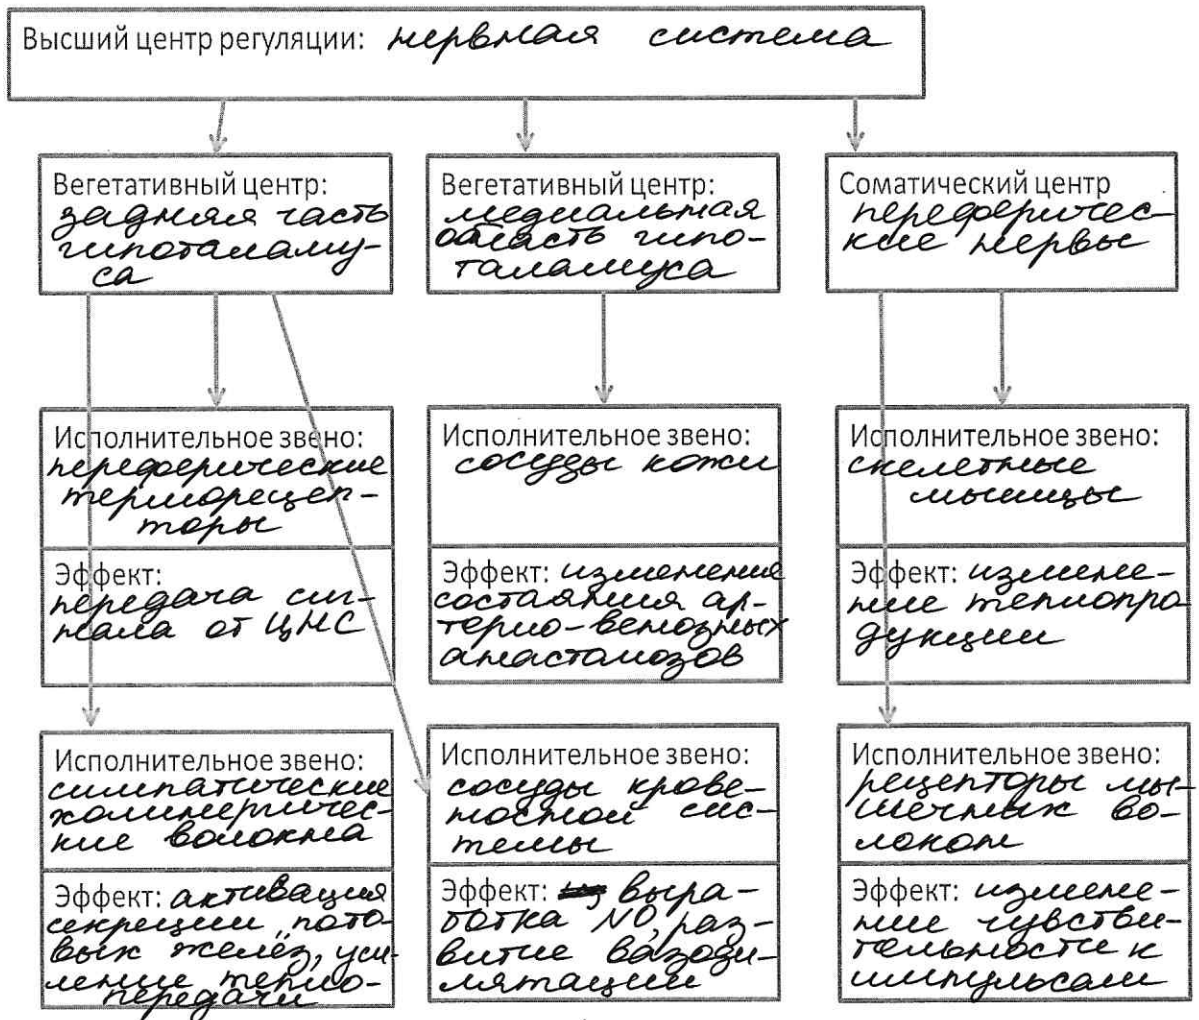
Высший центр регуляции: нервная система

Вегетативный центр: задняя часть гипоталамуса

Вегетативный центр: медиальная область гипоталамуса

Соматический центр переферические нервы

Исполнительное звено: переферические терморецепторы

Эффект: передача сигнала от ЦНС

Исполнительное звено: сосуды кожи

Эффект: изменение состояния артерио-венозных анастамозов

Исполнительное звено: скелетные мышцы

Эффект: изменение теплопродукции

Исполнительное звено: симпатические холинергические волокна

Эффект: активация секреции потовых желёз, усиление теплопередачи

Исполнительное звено: сосуды кровеносной системы

Эффект: выработка NO, развитие вазодилятации

Исполнительное звено: рецепторы мышечных волокон

Эффект: изменение чувствительности к импульсам